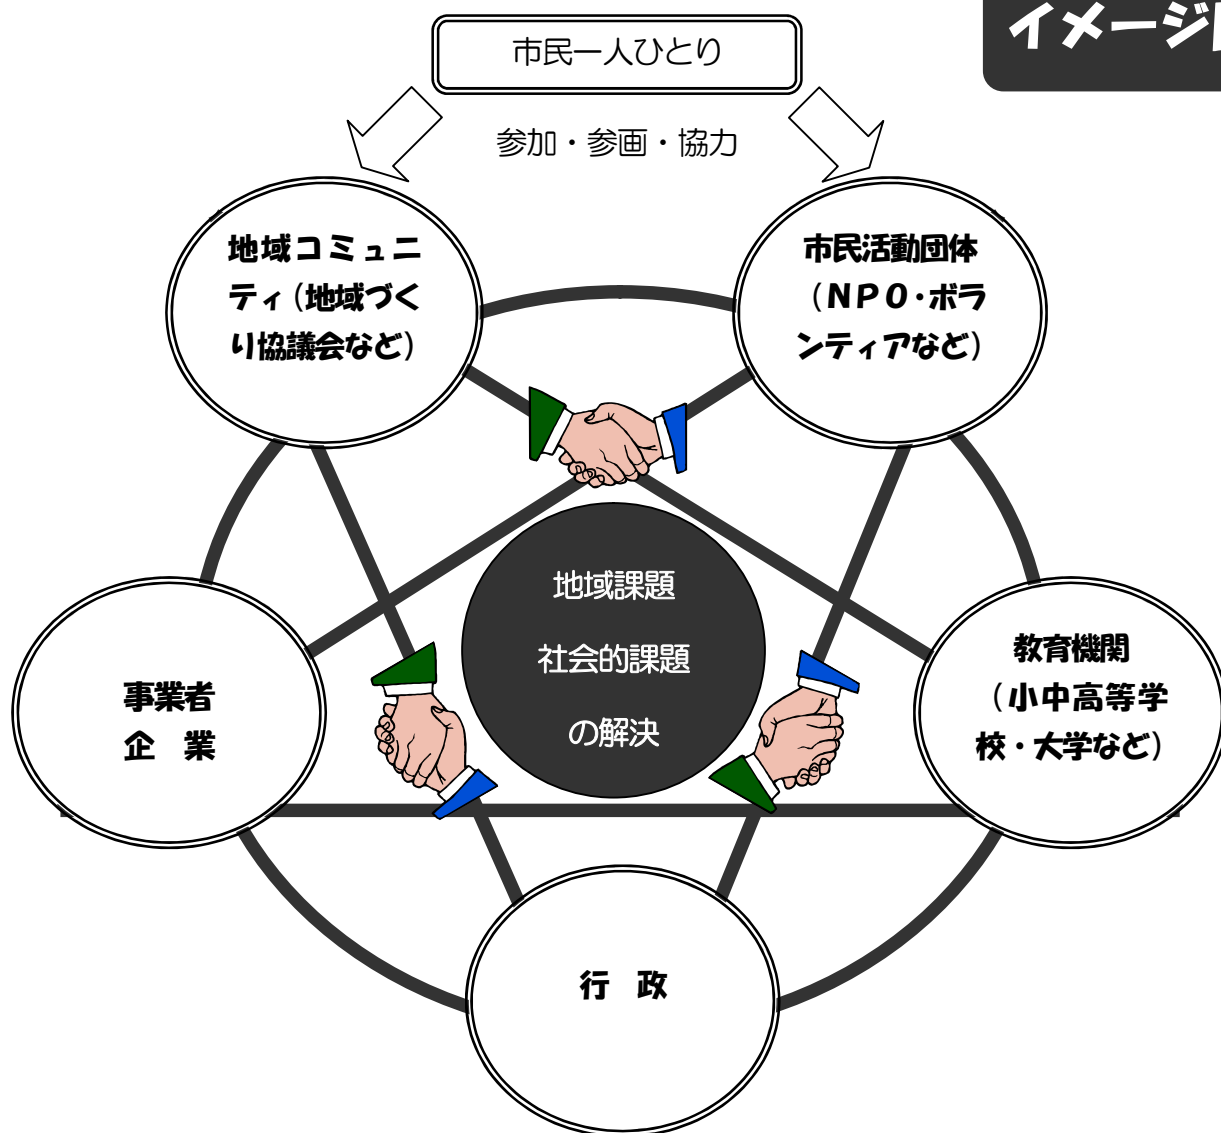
イメージ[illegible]

市民一人ひとり

参加・参画・協力

地域コミュニティ（地域づくり協議会など）

市民活動団体（NPO・ボランティアなど）

地域課題

社会的課題

の解決

事業者
企　業

教育機関（小中高等学校・大学など）

行　政